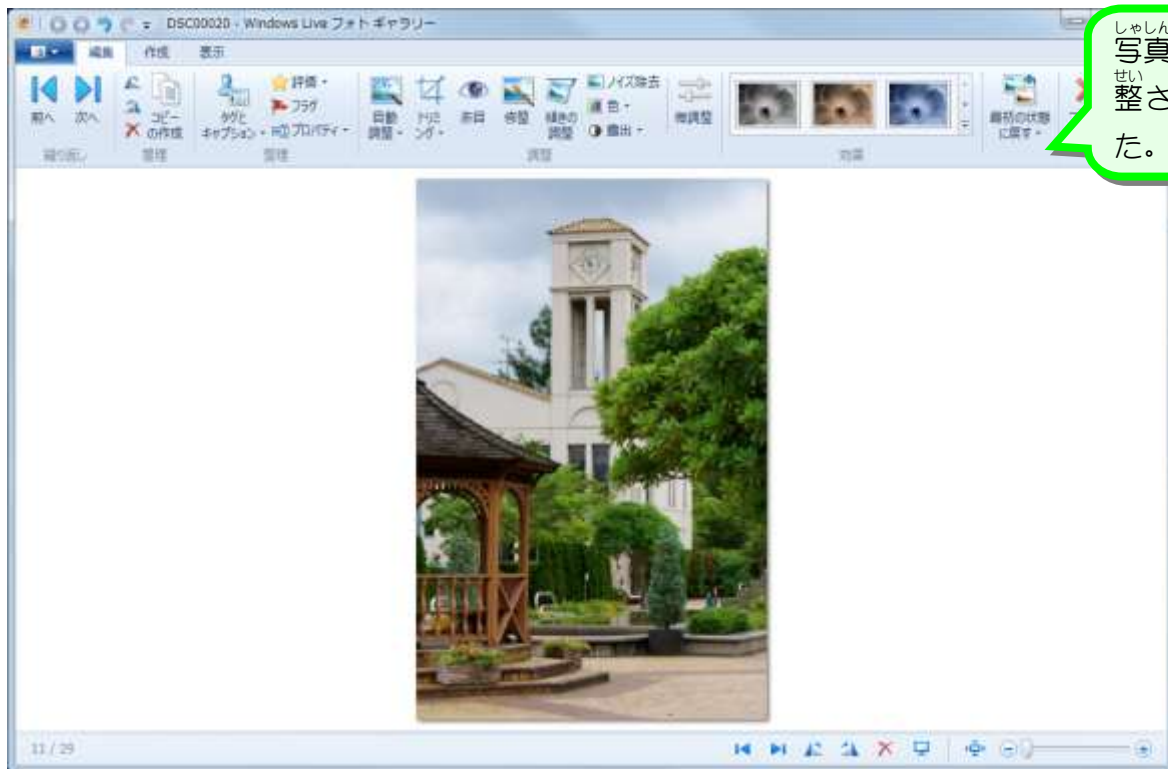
DSC00020 - Windows Live フォト ギャラリー

編集 作成 表示

前へ 次へ
コピーの作成
タグとキャプション
評価
フラグ
プロパティ
自動調整
トリミング
赤目
修整
傾きの調整
ノイズ除去
色
露出
微調整
最初の状態に戻す

繰り返し 管理 整理 調整 効果

しゃしん
写真
せい
整さ
た。

11 / 29